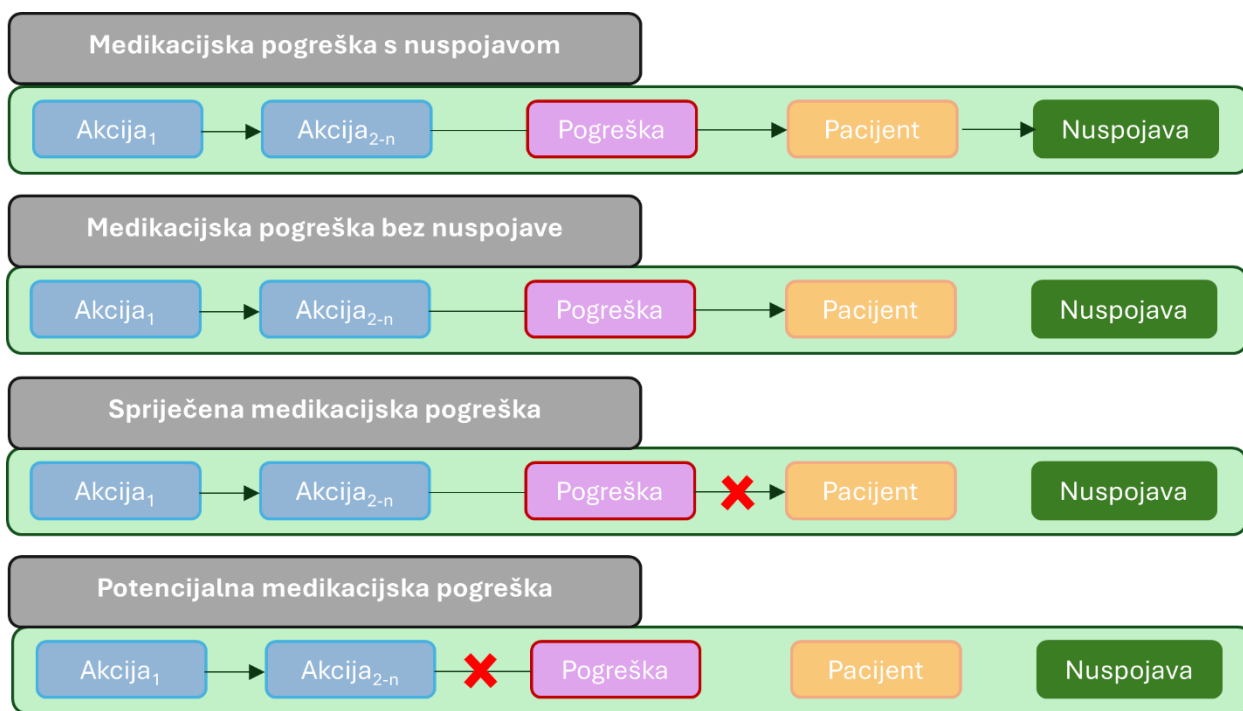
Medikacijska pogreška s nuspojavom

Akcija$_1$ Akcija$_{2-n}$ Pogreška Pacijent Nuspojava

Medikacijska pogreška bez nuspojave

Akcija$_1$ Akcija$_{2-n}$ Pogreška Pacijent Nuspojava

Spriječena medikacijska pogreška

Akcija$_1$ Akcija$_{2-n}$ Pogreška Pacijent Nuspojava

Potencijalna medikacijska pogreška

Akcija$_1$ Akcija$_{2-n}$ Pogreška Pacijent Nuspojava